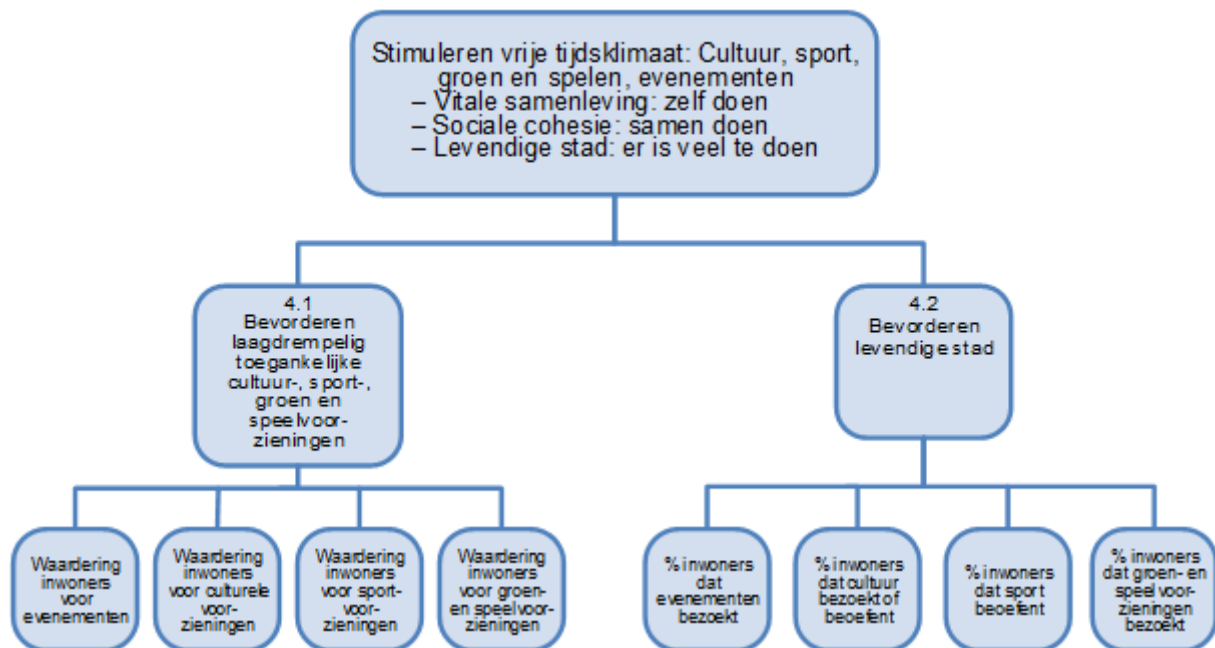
Stimuleren vrije tijdsklimaat: Cultuur, sport, groen en spelen, evenementen
– Vitale samenleving: zelf doen
– Sociale cohesie: samen doen
– Levendige stad: er is veel te doen

4.1
Bevorderen laagdrempelig toegankelijke cultuur-, sport-, groen en speelvoorzieningen

4.2
Bevorderen levendige stad

Waardering inwoners voor evenementen

Waardering inwoners voor culturele voorzieningen

Waardering inwoners voor sportvoorzieningen

Waardering inwoners voor groen- en speelvoorzieningen

% inwoners dat evenementen bezoekt

% inwoners dat cultuur bezoekt of beoefent

% inwoners dat sport beoefent

% inwoners dat groen- en speelvoorzieningen bezoekt